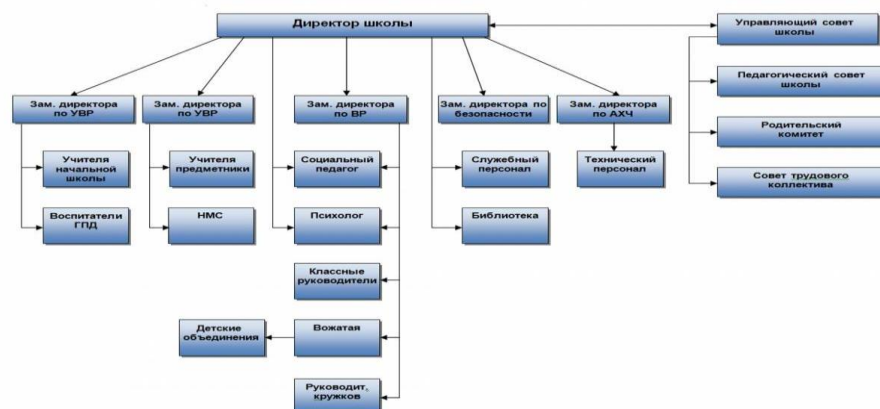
Директор школы

Управляющий совет школы

Педагогический совет школы

Родительский комитет

Совет трудового коллектива

Зам. директора по УВР

Учителя начальной школы

Воспитатели ГПД

Зам. директора по УВР

Учителя предметники

НМС

Зам. директора по ВР

Социальный педагог

Психолог

Классные руководители

Вожатая

Детские объединения

Руководит. кружков

Зам. директора по безопасности

Служебный персонал

Библиотека

Зам. директора по АХЧ

Технический персонал